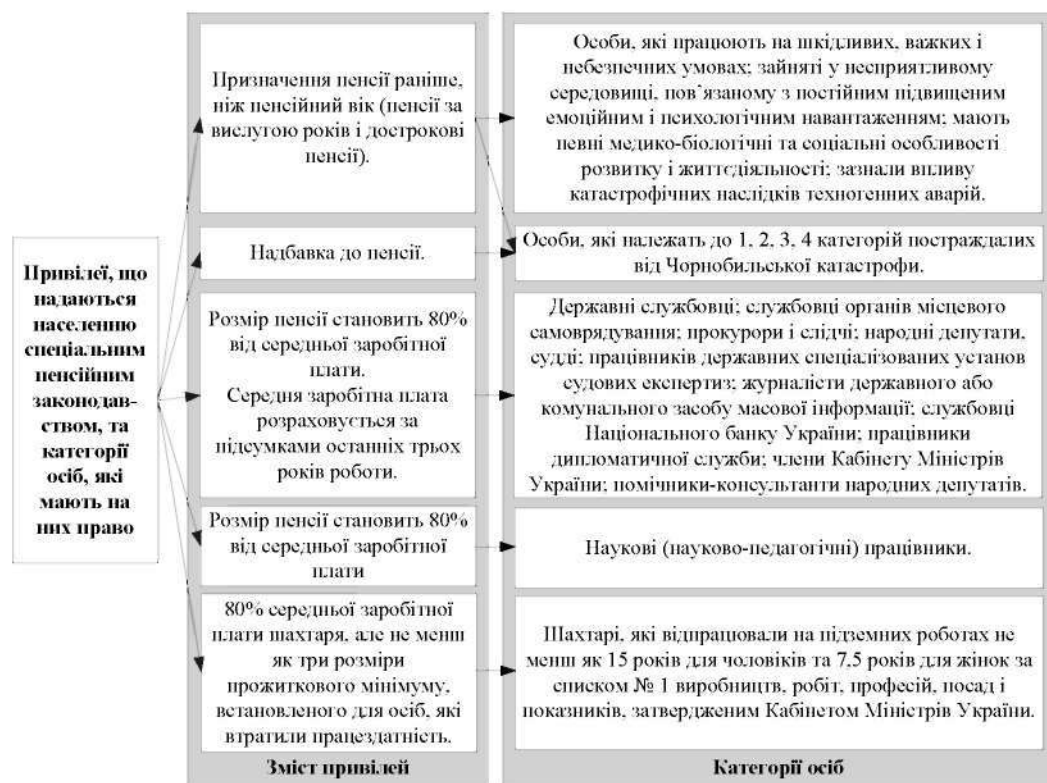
Привілеї, що надаються населенню спеціальним пенсійним законодавством, та категорії осіб, які мають на них право

Призначення пенсії раніше, ніж пенсійний вік (пенсії за вислугою років і дострокові пенсії).

Надбавка до пенсії.

Розмір пенсії становить 80% від середньої заробітної плати.
Середня заробітна плата розраховується за підсумками останніх трьох років роботи.

Розмір пенсії становить 80% від середньої заробітної плати

80% середньої заробітної плати шахтаря, але не менш як три розміри прожиткового мінімуму, встановленого для осіб, які втратили працездатність.

Зміст привілей

Особи, які працюють на шкідливих, важких і небезпечних умовах; зайняті у несприятливому середовищі, пов'язаному з постійним підвищеним емоційним і психологічним навантаженням; мають певні медико-біологічні та соціальні особливості розвитку і життєдіяльності; зазнали впливу катастрофічних наслідків техногенних аварій.

Особи, які належать до 1, 2, 3, 4 категорій постраждалих від Чорнобильської катастрофи.

Державні службовці; службовці органів місцевого самоврядування; прокурори і слідчі; народні депутати, судді; працівників державних спеціалізованих установ судових експертиз; журналісти державного або комунального засобу масової інформації; службовці Національного банку України; працівники дипломатичної служби; члени Кабінету Міністрів України; помічники-консультанти народних депутатів.

Наукові (науково-педагогічні) працівники.

Шахтарі, які відпрацювали на підземних роботах не менш як 15 років для чоловіків та 7,5 років для жінок за списком № 1 виробництв, робіт, професій, посад і показників, затвердженим Кабінетом Міністрів України.

Категорії осіб